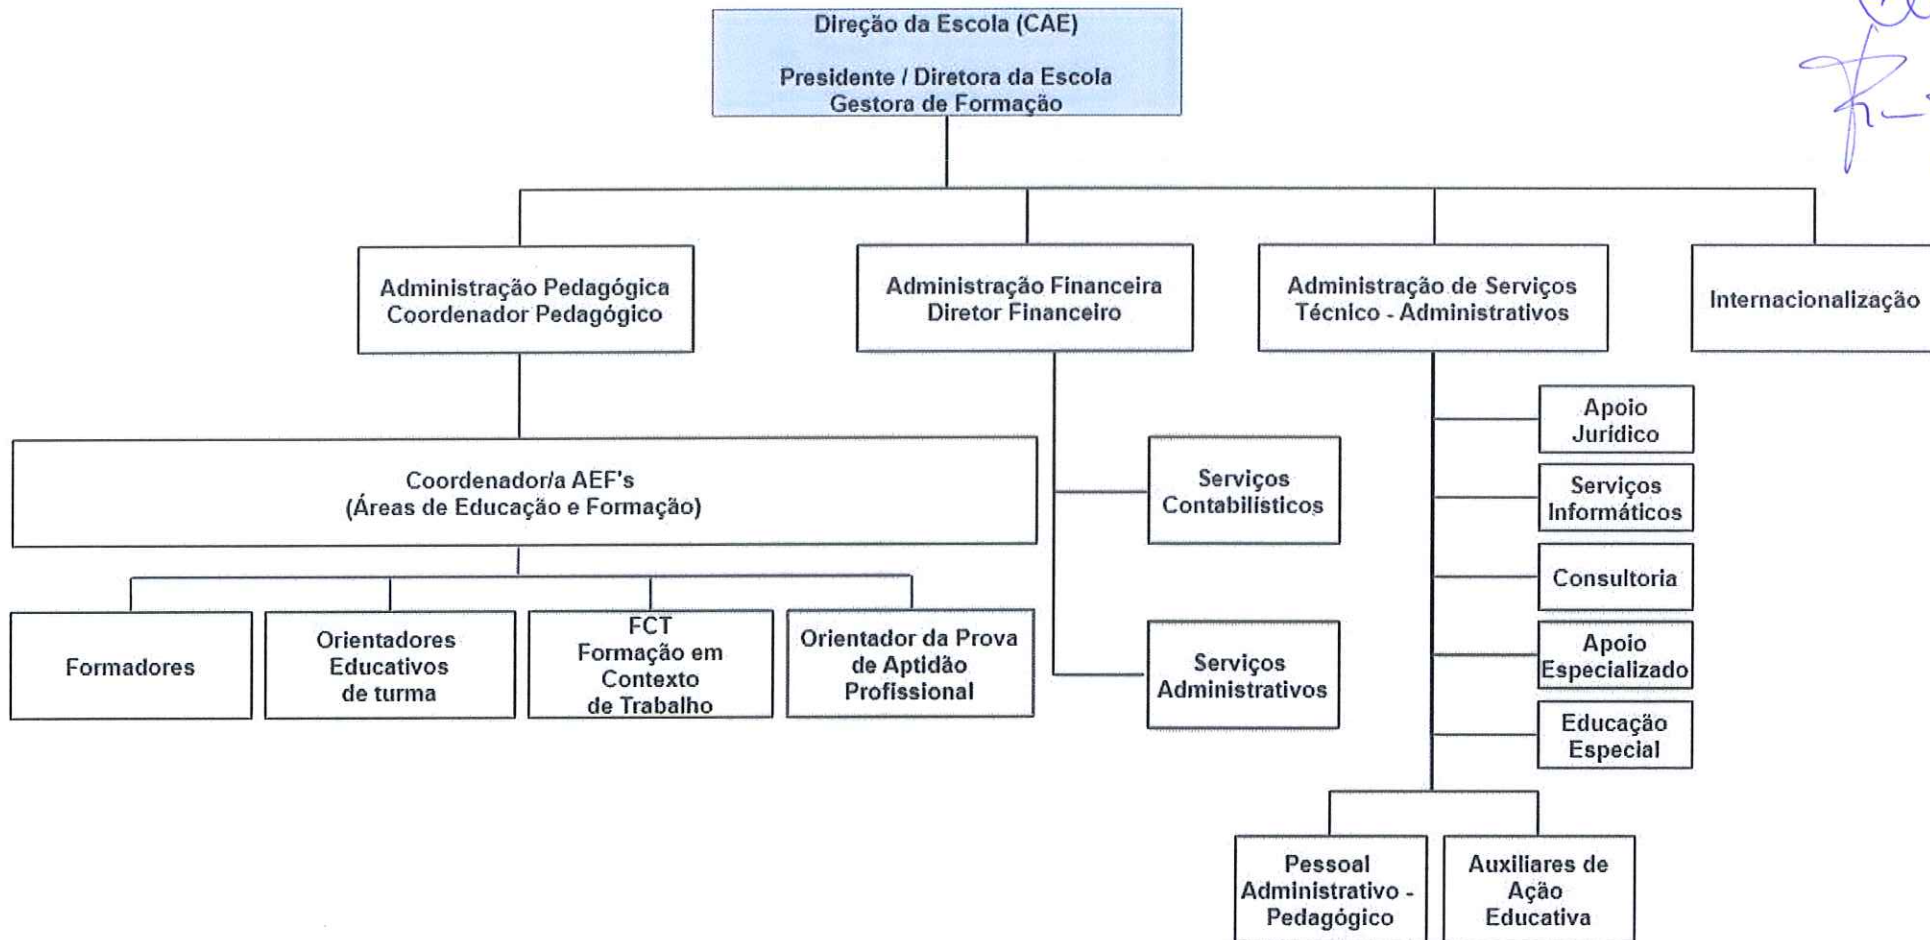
Direção da Escola (CAE)

Presidente / Diretora da Escola
Gestora de Formação

Administração Pedagógica
Coordenador Pedagógico

Administração Financeira
Diretor Financeiro

Administração de Serviços
Técnico - Administrativos

Internacionalização

Apoio Jurídico

Serviços Informáticos

Consultoria

Apoio Especializado

Educação Especial

Coordenador/a AEF's
(Áreas de Educação e Formação)

Serviços Contabilísticos

Serviços Administrativos

Formadores

Orientadores Educativos de turma

FCT
Formação em Contexto de Trabalho

Orientador da Prova de Aptidão Profissional

Pessoal Administrativo - Pedagógico

Auxiliares de Ação Educativa